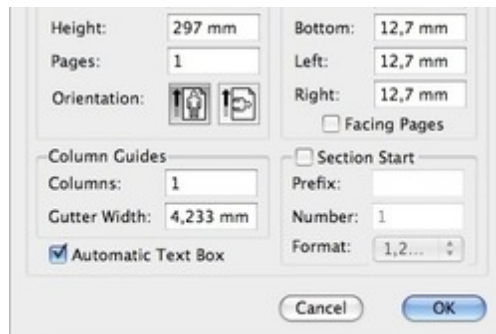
Height: 297 mm
Pages: 1
Orientation:

Bottom: 12,7 mm
Left: 12,7 mm
Right: 12,7 mm
Facing Pages

Column Guides
Columns: 1
Gutter Width: 4,233 mm

Automatic Text Box

Section Start
Prefix:
Number: 1
Format: 1,2...

Cancel
OK